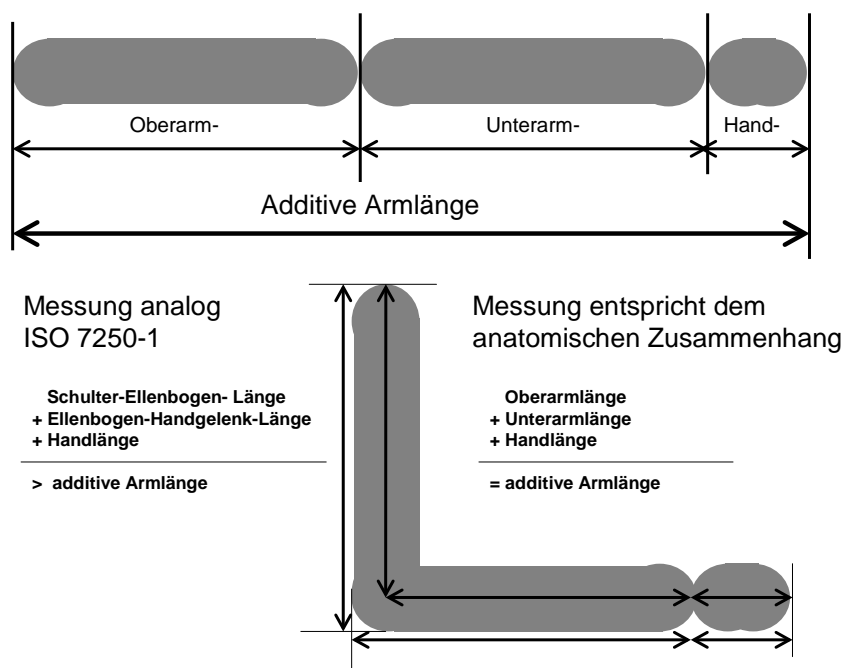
Oberarm-

Unterarm-

Hand-

Additive Armlänge

Messung analog ISO 7250-1

Schulter-Ellenbogen- Länge
+ Ellenbogen-Handgelenk-Länge
+ Handlänge

> additive Armlänge

Messung entspricht dem anatomischen Zusammenhang

Oberarmlänge
+ Unterarmlänge
+ Handlänge

= additive Armlänge